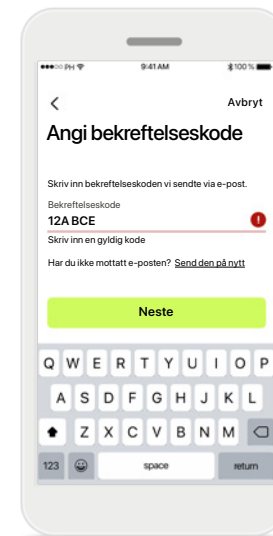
●●●○○ PH
9:41 AM
100 %

<
Avbryt

Angi bekreftelseskode

Skriv inn bekreftelseskoden vi sendte via e-post.

Bekreftelseskode
12A BCE
!
Skriv inn en gyldig kode

Har du ikke mottatt e-posten? Send den på nytt

Neste

Q W E R T Y U I O P
A S D F G H J K L
Z X C V B N M
123
space
return